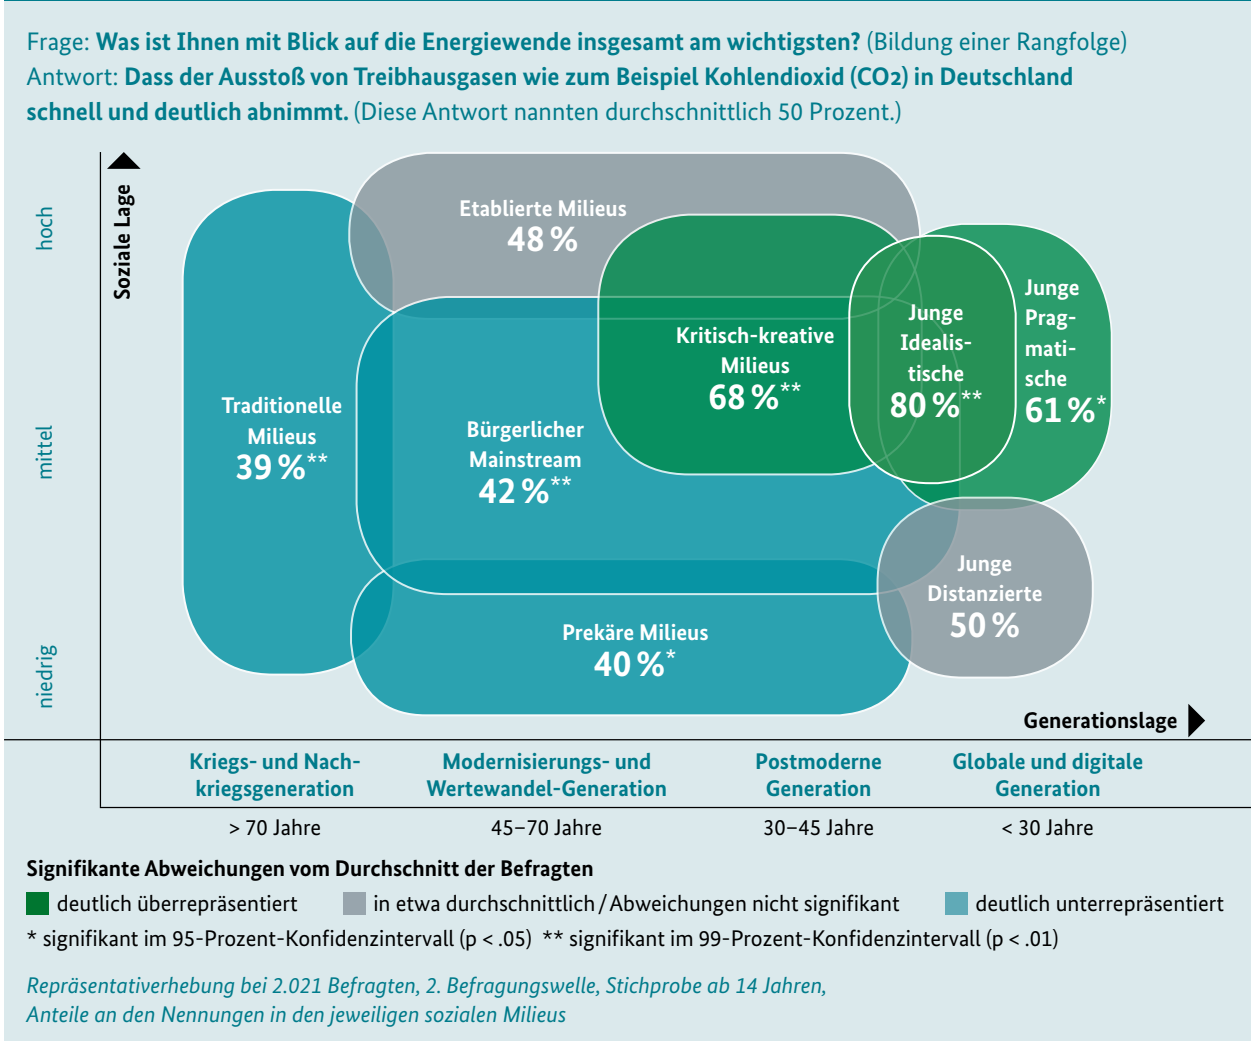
Frage: **Was ist Ihnen mit Blick auf die Energiewende insgesamt am wichtigsten?** (Bildung einer Rangfolge)
Antwort: **Dass der Ausstoß von Treibhausgasen wie zum Beispiel Kohlendioxid ($CO_2$) in Deutschland schnell und deutlich abnimmt.** (Diese Antwort nannten durchschnittlich 50 Prozent.)

Soziale Lage

hoch

mittel

niedrig

Etablierte Milieus
48 %

Traditionelle Milieus
39 %**

Kritisch-kreative Milieus
68 %**

Junge Idealistische
80 %**

Junge Pragmatische
61 %*

Bürgerlicher Mainstream
42 %**

Junge Distanzierte
50 %

Prekäre Milieus
40 %*

Generationslage

Kriegs- und Nachkriegsgeneration
> 70 Jahre

Modernisierungs- und Wertewandel-Generation
45–70 Jahre

Postmoderne Generation
30–45 Jahre

Globale und digitale Generation
< 30 Jahre

**Signifikante Abweichungen vom Durchschnitt der Befragten**
deutlich überrepräsentiert
in etwa durchschnittlich / Abweichungen nicht signifikant
deutlich unterrepräsentiert
* signifikant im 95-Prozent-Konfidenzintervall (p < .05) ** signifikant im 99-Prozent-Konfidenzintervall (p < .01)

*Repräsentativerhebung bei 2.021 Befragten, 2. Befragungswelle, Stichprobe ab 14 Jahren, Anteile an den Nennungen in den jeweiligen sozialen Milieus*